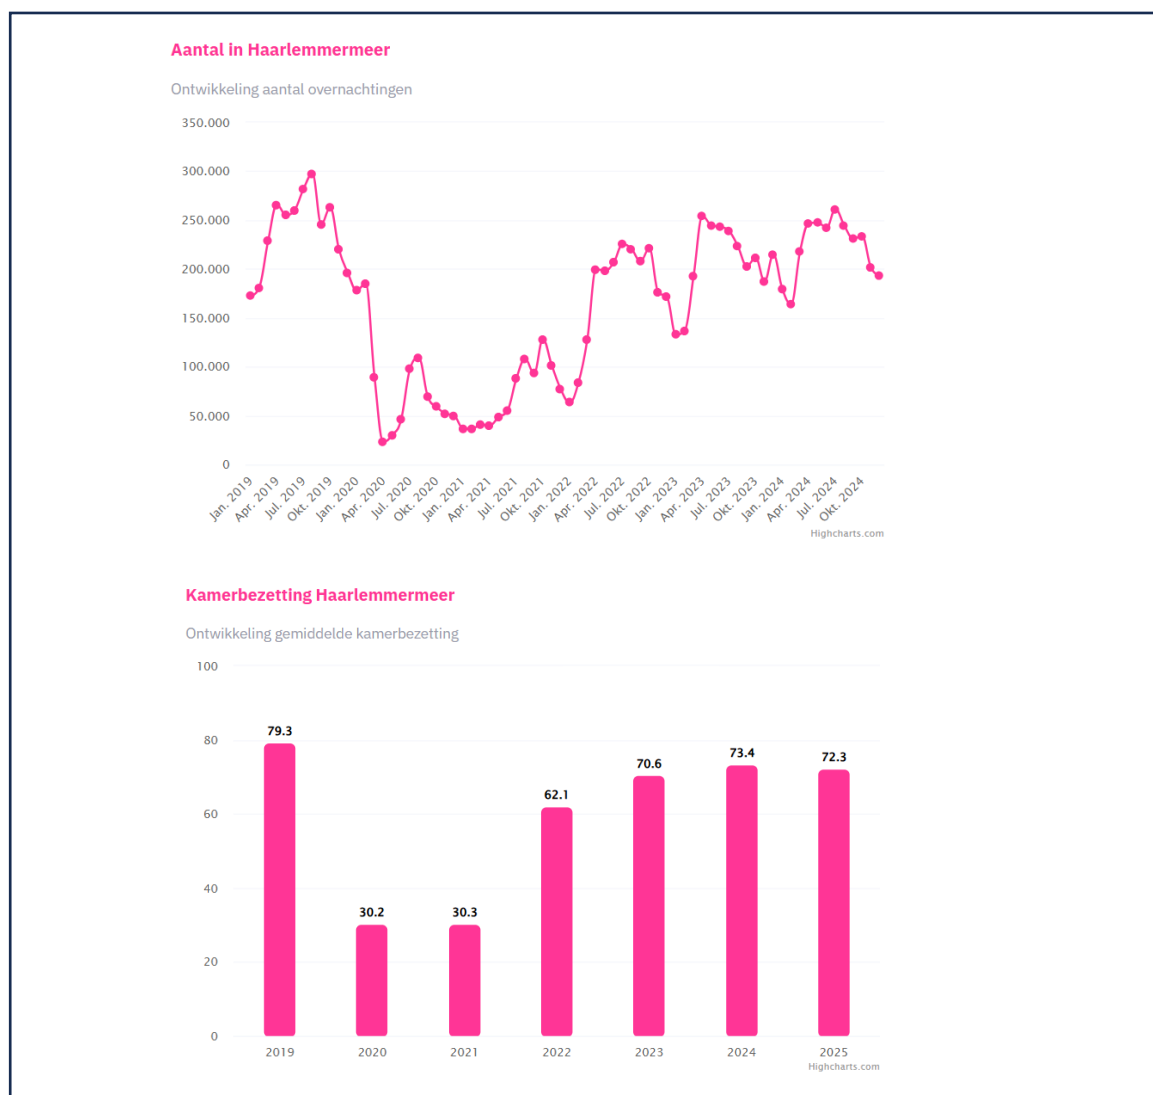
Aantal in Haarlemmermeer

Ontwikkeling aantal overnachtingen

350.000
300.000
250.000
200.000
150.000
100.000
50.000
0

Jan. 2019
Apr. 2019
Jul. 2019
Okt. 2019
Jan. 2020
Apr. 2020
Jul. 2020
Okt. 2020
Jan. 2021
Apr. 2021
Jul. 2021
Okt. 2021
Jan. 2022
Apr. 2022
Jul. 2022
Okt. 2022
Jan. 2023
Apr. 2023
Jul. 2023
Okt. 2023
Jan. 2024
Apr. 2024
Jul. 2024
Okt. 2024

Highcharts.com

Kamerbezetting Haarlemmermeer

Ontwikkeling gemiddelde kamerbezetting

100
80
60
40
20
0

79.3
30.2
30.3
62.1
70.6
73.4
72.3

2019
2020
2021
2022
2023
2024
2025

Highcharts.com